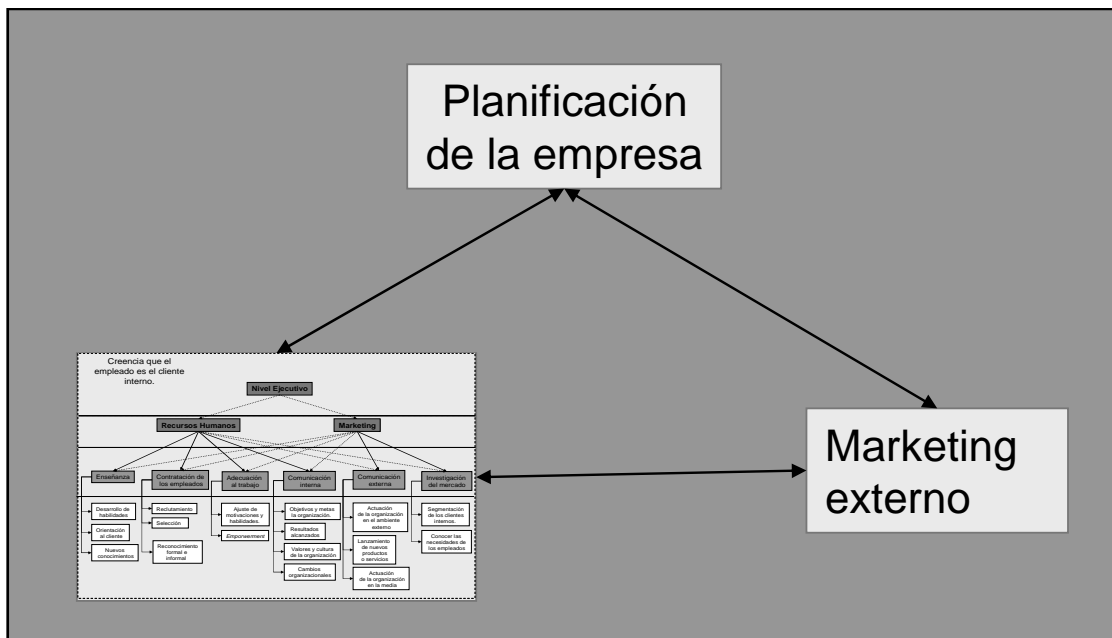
Planificación de la empresa

Creencia que el empleado es el cliente interno.

Nivel Ejecutivo

Recursos Humanos

Marketing

Enseñanza

Contratación de los empleados

Adecuación al trabajo

Comunicación interna

Comunicación externa

Investigación del mercado

Desarrollo de habilidades

Orientación al cliente

Nuevos conocimientos

Reclutamiento

Selección

Reconocimiento formal e informal

Ajuste de motivaciones y habilidades.

Empowerment

Objetivos y metas la organización.

Resultados alcanzados

Valores y cultura de la organización

Cambios organizacionales

Actuación de la organización en el ambiente externo

Lanzamiento de nuevos productos o servicios

Actuación de la organización en la media

Segmentación de los clientes internos.

Conocer las necesidades de los empleados

Marketing externo